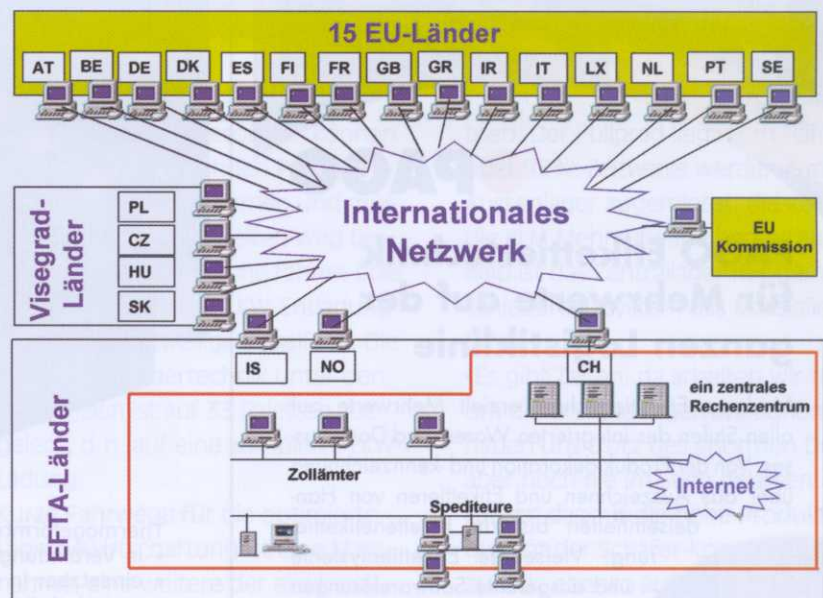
15 EU-Länder

AT BE DE DK ES FI FR GB GR IR IT LX NL PT SE

Visegrad-Länder

PL
CZ
HU
SK

Internationales Netzwerk

EU Kommission

EFTA-Länder

IS NO CH

ein zentrales Rechenzentrum

Zollämter

Internet

Spediteure